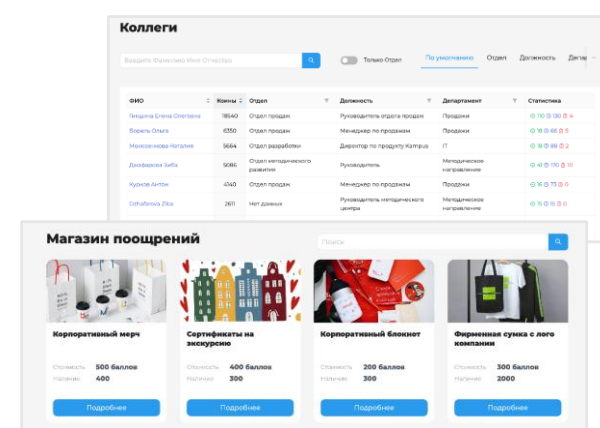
Коллеги

Введите Фамилию Имя Отчество

Только Отдел

По умолчанию Отдел Должность Депар

| ФИО | Коины | Отдел | Должность | Департамент | Статистика |
|---|---|---|---|---|---|
| Пеудина Елена Олеговна | 18540 | Отдел продаж | Руководитель отдела продаж | Продажи | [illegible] |
| Ворель Ольга | 6350 | Отдел продаж | Менеджер по продажам | Продажи | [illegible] |
| Моисеенкова Наталия | 5664 | Отдел разработки | Директор по продукту Kampus | IT | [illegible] |
| Дзюбарова Зиба | 5086 | Отдел методического развития | Руководитель | Методическое направление | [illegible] |
| Кудков Антон | 4140 | Отдел продаж | Менеджер по продажам | Продажи | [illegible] |
| Odhafaeva Ziba | 2611 | Нет данных | Руководитель методического центра | Методическое направление | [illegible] |

Магазин поощрений

Поиск

Корпоративный мерч
Стоимость 500 баллов
Наличие 400
Подробнее

Сертификаты на экскурсию
Стоимость 400 баллов
Наличие 300
Подробнее

Корпоративный блокнот
Стоимость 200 баллов
Наличие 300
Подробнее

Фирменная сумка с лого компании
Стоимость 300 баллов
Наличие 2000
Подробнее